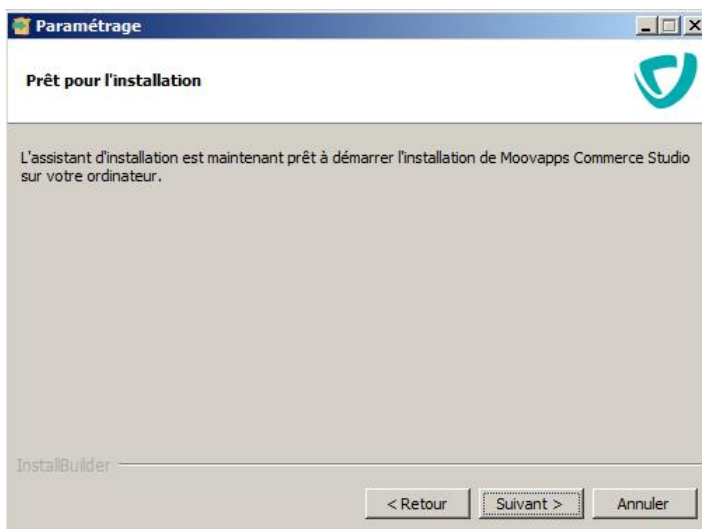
Paramétrage

Prêt pour l'installation

L'assistant d'installation est maintenant prêt à démarrer l'installation de Moovapps Commerce Studio sur votre ordinateur.

InstallBuilder

< Retour | Suivant > | Annuler